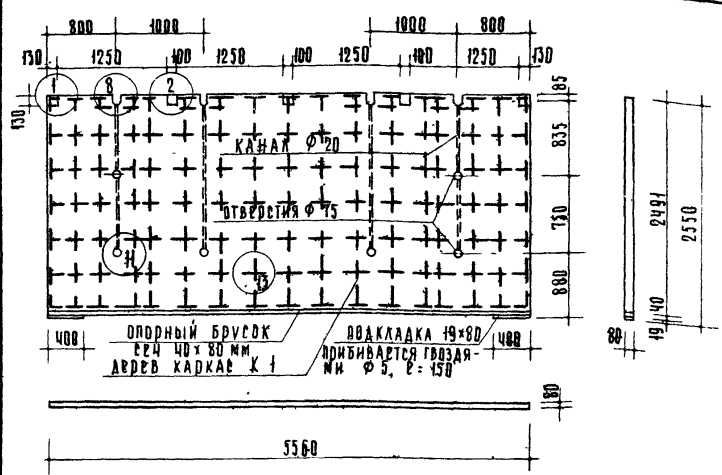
800
1000
1000
800
130
1250
100
1250
100
1250
100
1250
130
1
8
2
130
85
КАНАЛ $\phi$ 20
835
ОТВЕРСТИЯ $\phi$ 15
750
11
13
880
2491
2550
400
ОПОРНЫЙ БРУСОК СЕЧ 40 х 80 ММ ДЕРЕВ КАРКАС К 1
ПОДКЛАДКА 19×80 ПРИБИВАЕТСЯ ГВОЗДЯМИ $\phi$ 5, $\ell$ = 150
400
80
19
40
180
5560